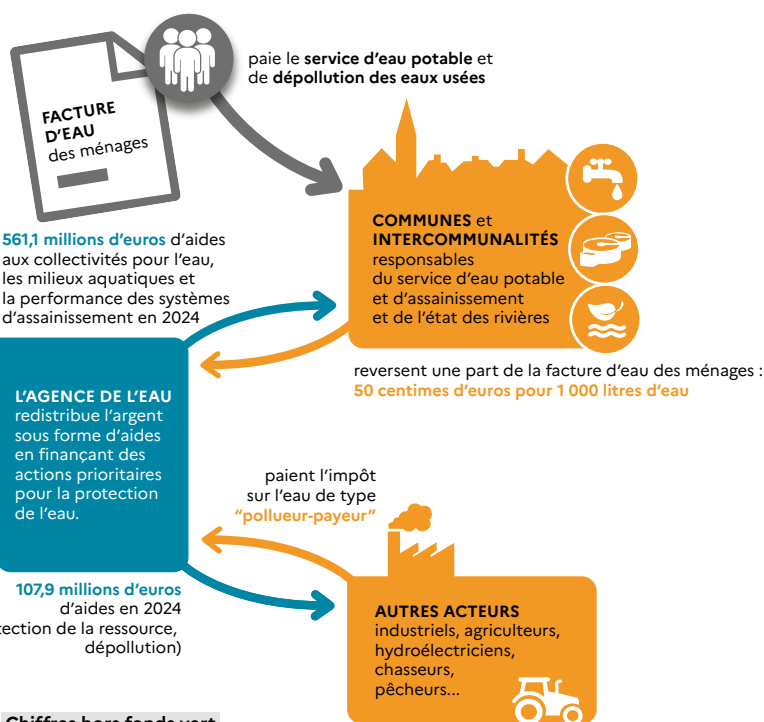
FACTURE D'EAU des ménages

paie le **service d'eau potable** et de **dépollution des eaux usées**

COMMUNES et INTERCOMMUNALITÉS responsables du service d'eau potable et d'assainissement et de l'état des rivières

561,1 millions d'euros d'aides aux collectivités pour l'eau, les milieux aquatiques et la performance des systèmes d'assainissement en 2024

reversent une part de la facture d'eau des ménages : 50 centimes d'euros pour 1 000 litres d'eau

L'AGENCE DE L'EAU redistribue l'argent sous forme d'aides en finançant des actions prioritaires pour la protection de l'eau.

paient l'impôt sur l'eau de type "pollueur-payeur"

107,9 millions d'euros d'aides en 2024 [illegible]ection de la ressource, dépollution)

AUTRES ACTEURS industriels, agriculteurs, hydroélectriciens, chasseurs, pêcheurs...

Chiffres hors fonds vert